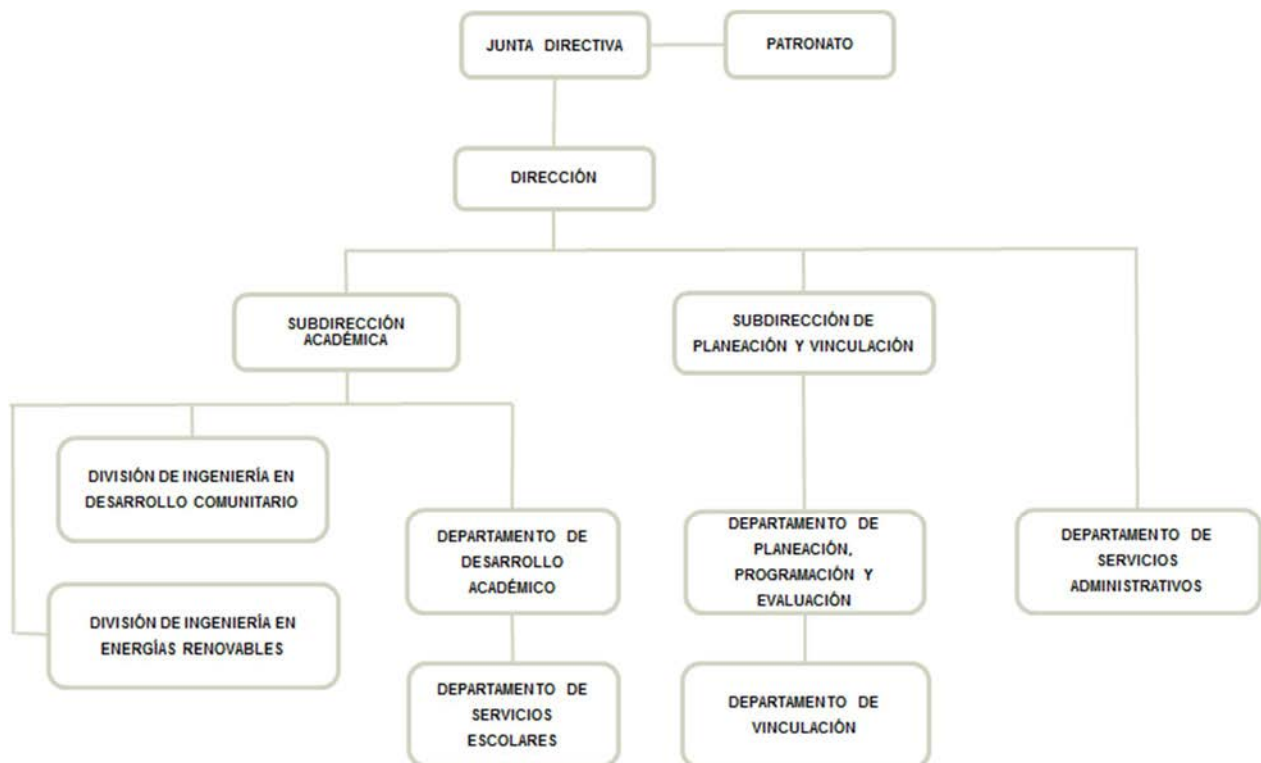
JUNTA DIRECTIVA

PATRONATO

DIRECCIÓN

SUBDIRECCIÓN ACADÉMICA

SUBDIRECCIÓN DE PLANEACIÓN Y VINCULACIÓN

DIVISIÓN DE INGENIERÍA EN DESARROLLO COMUNITARIO

DIVISIÓN DE INGENIERÍA EN ENERGÍAS RENOVABLES

DEPARTAMENTO DE DESARROLLO ACADÉMICO

DEPARTAMENTO DE SERVICIOS ESCOLARES

DEPARTAMENTO DE PLANEACIÓN, PROGRAMACIÓN Y EVALUACIÓN

DEPARTAMENTO DE VINCULACIÓN

DEPARTAMENTO DE SERVICIOS ADMINISTRATIVOS